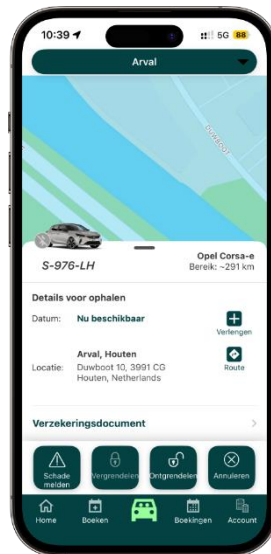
10:39
5G 88
Arval
S-976-LH
Opel Corsa-e
Bereik: ~291 km
Details voor ophalen
Datum: Nu beschikbaar
Verlengen
Arval, Houten
Locatie: Duwboot 10, 3991 CG Houten, Netherlands
Route
Verzekeringsdocument
Schade melden
Vergrendelen
Ontgrendelen
Annuleren
Home
Boeken
Boekingen
Account